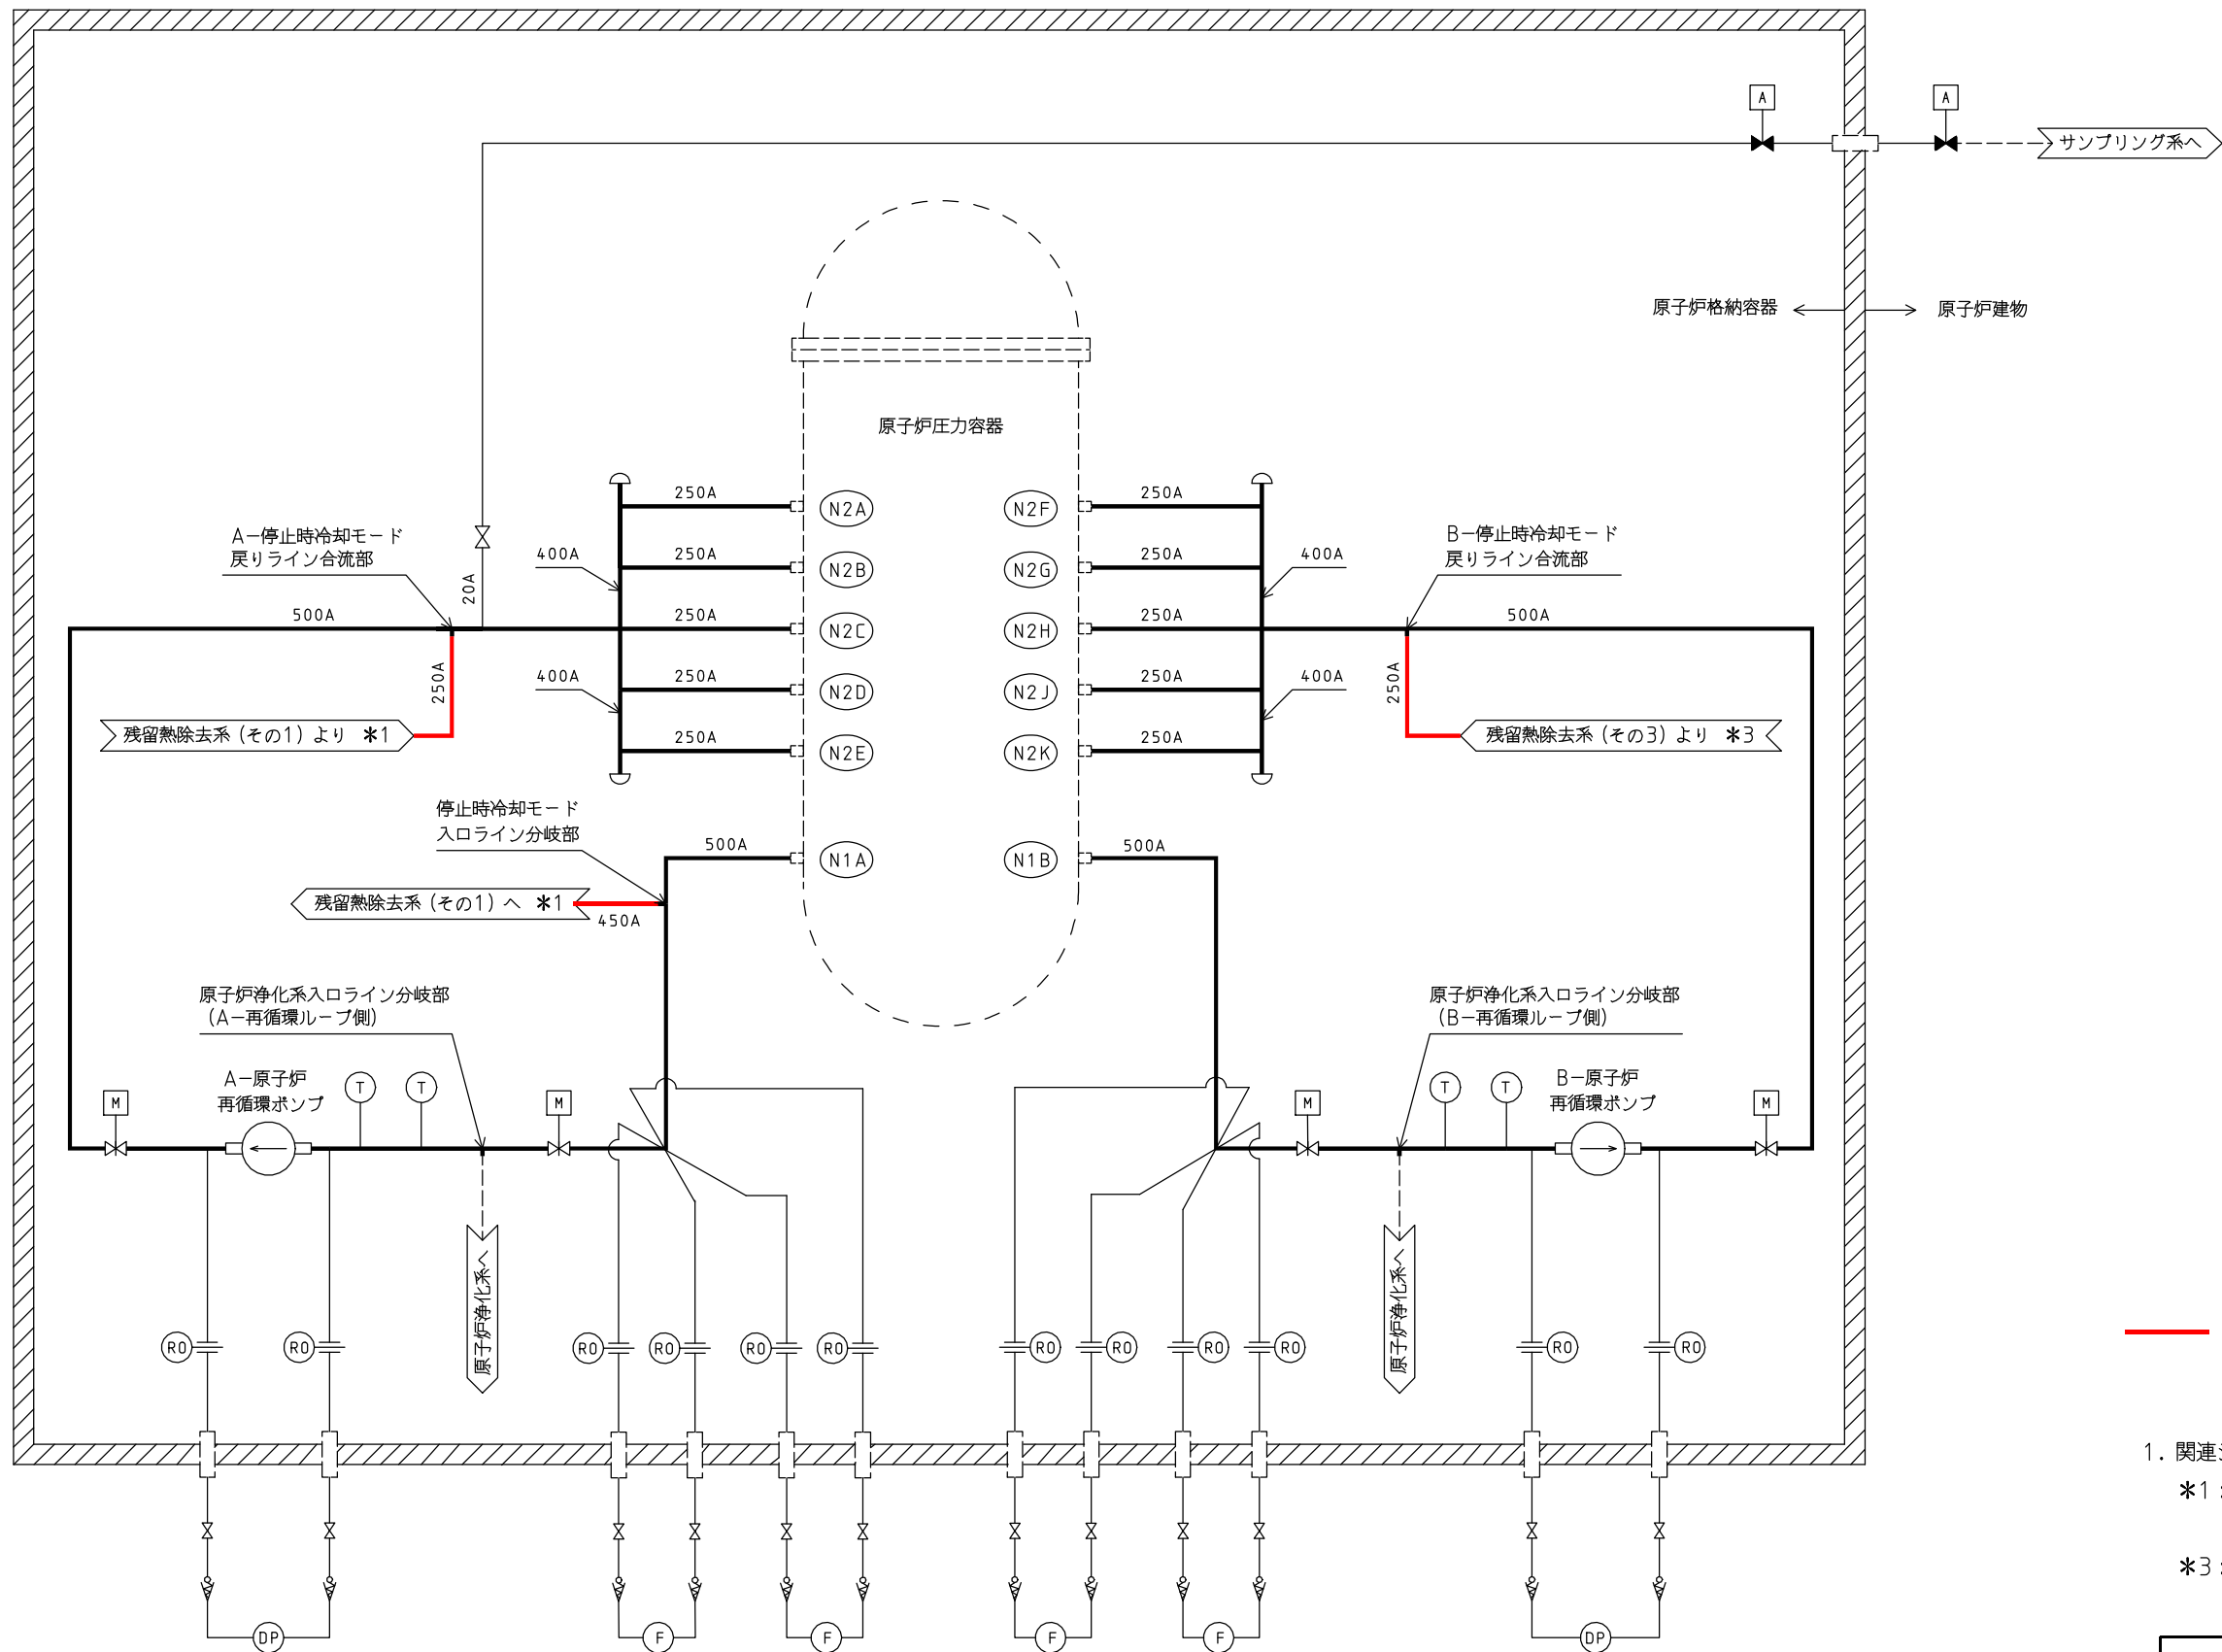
A
A
サンプリング系へ
原子炉格納容器
原子炉建物
原子炉圧力容器
250A
250A
250A
250A
250A
250A
250A
250A
250A
250A
400A
400A
400A
400A
N2A
N2B
N2C
N2D
N2E
N2F
N2G
N2H
N2J
N2K
A−停止時冷却モード
戻りライン合流部
B−停止時冷却モード
戻りライン合流部
20A
500A
500A
250A
250A
残留熱除去系（その1）より ＊1
残留熱除去系（その3）より ＊3
停止時冷却モード
入口ライン分岐部
500A
500A
N1A
N1B
残留熱除去系（その1）へ ＊1
450A
原子炉浄化系入口ライン分岐部
（A−再循環ループ側）
原子炉浄化系入口ライン分岐部
（B−再循環ループ側）
M
A−原子炉
再循環ポンプ
T
T
M
M
T
T
B−原子炉
再循環ポンプ
M
原子炉浄化系へ
原子炉浄化系へ
RO
RO
RO
RO
RO
RO
RO
RO
RO
RO
RO
RO
DP
F
F
F
F
DP
1．関連
＊1
＊3